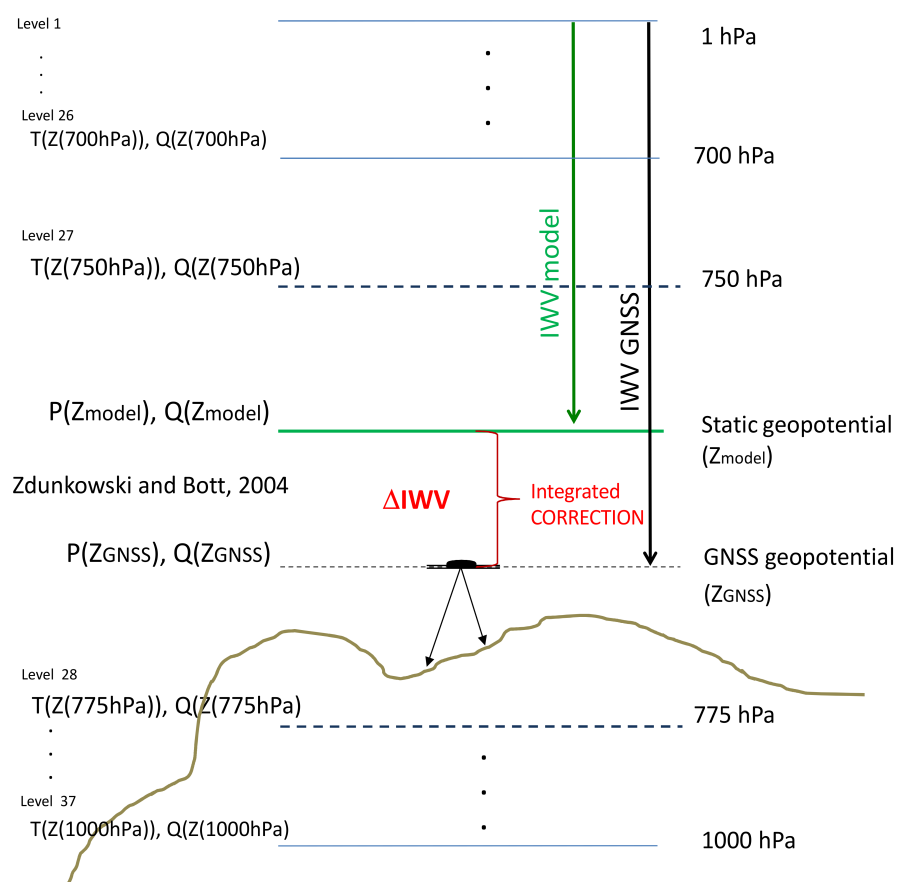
Level 1
.
.
.
Level 26
T(Z(700hPa)), Q(Z(700hPa)

1 hPa

700 hPa

Level 27
T(Z(750hPa)), Q(Z(750hPa)

750 hPa

IWV model

IWV GNSS

P(Zmodel), Q(Zmodel)

Static geopotential (Zmodel)

Zdunkowski and Bott, 2004

ΔIWV

Integrated CORRECTION

P(ZGNSS), Q(ZGNSS)

GNSS geopotential (ZGNSS)

Level 28
T(Z(775hPa)), Q(Z(775hPa)
.
.
.
775 hPa

Level 37
T(Z(1000hPa)), Q(Z(1000hPa)

1000 hPa